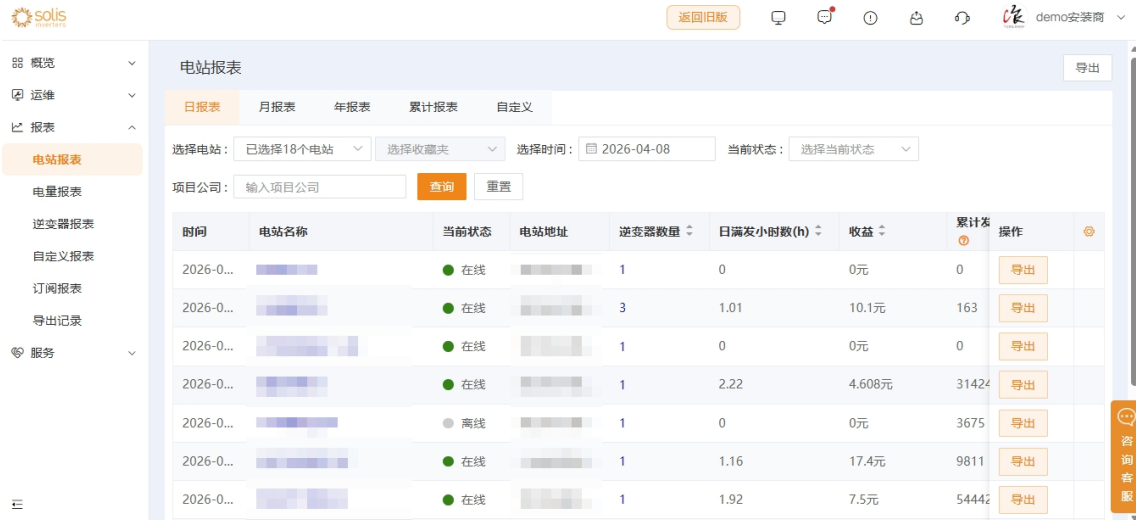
solis inverters

返回旧版

demo安装商

概览
运维
报表
电站报表
电量报表
逆变器报表
自定义报表
订阅报表
导出记录
服务

电站报表

导出

日报表 月报表 年报表 累计报表 自定义

选择电站： 已选择18个电站 选择收藏夹 选择时间： 2026-04-08 当前状态： 选择当前状态

项目公司： 输入项目公司 查询 重置

| 时间 | 电站名称 | 当前状态 | 电站地址 | 逆变器数量 | 日满发小时数(h) | 收益 | 累计发 | 操作 |
|---|---|---|---|---|---|---|---|---|
| 2026-0... | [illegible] | 在线 | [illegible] | 1 | 0 | 0元 | 0 | 导出 |
| 2026-0... | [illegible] | 在线 | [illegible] | 3 | 1.01 | 10.1元 | 163 | 导出 |
| 2026-0... | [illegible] | 在线 | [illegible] | 1 | 0 | 0元 | 0 | 导出 |
| 2026-0... | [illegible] | 在线 | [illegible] | 1 | 2.22 | 4.608元 | 31424 | 导出 |
| 2026-0... | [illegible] | 离线 | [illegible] | 1 | 0 | 0元 | 3675 | 导出 |
| 2026-0... | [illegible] | 在线 | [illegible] | 1 | 1.16 | 17.4元 | 9811 | 导出 |
| 2026-0... | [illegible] | 在线 | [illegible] | 1 | 1.92 | 7.5元 | 54442 | 导出 |

咨询客服